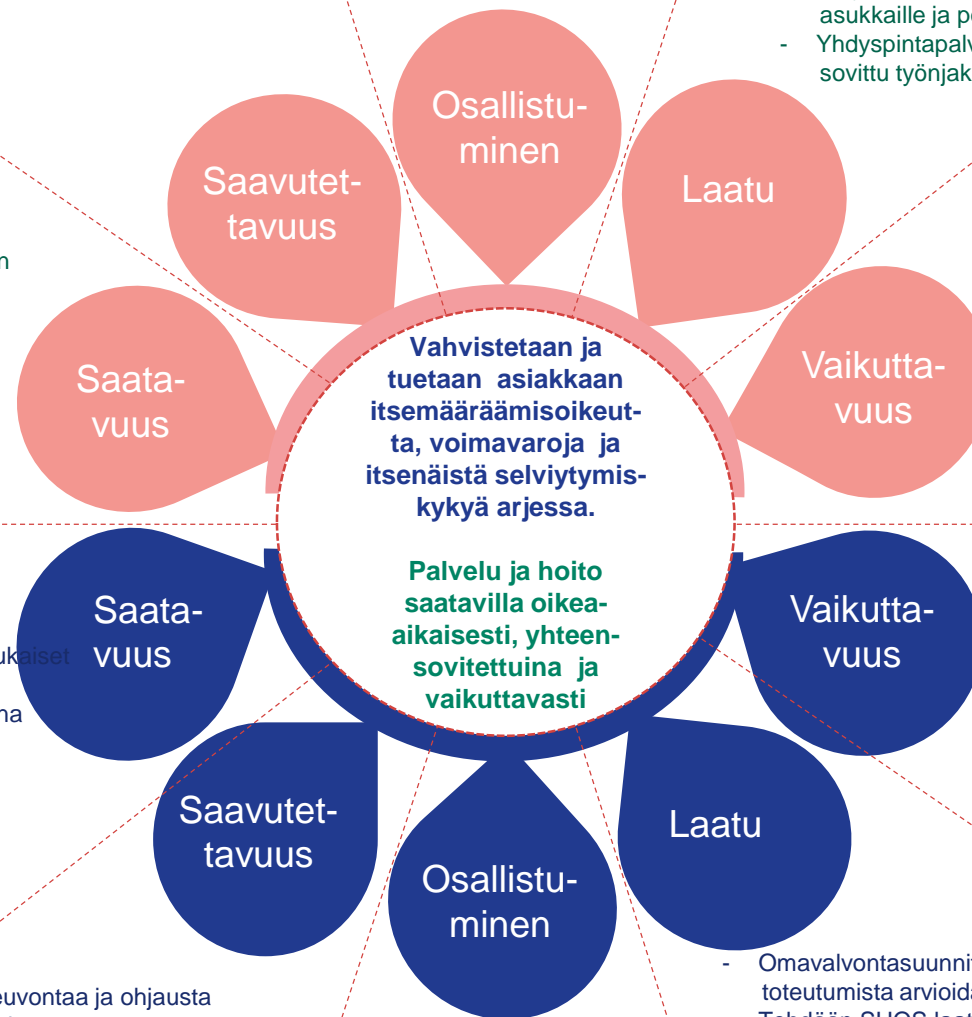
asukkaille ja pe

- Yhdyspintapalv sovittu työnjak

Osallistuminen

Saavutettavuus

Laatu

n

Saatavuus

Vahvistetaan ja tuetaan asiakkaan itsemääräämisoikeutta, voimavaroja ja itsenäistä selviytymiskykyä arjessa.

Vaikuttavuus

Palvelu ja hoito saatavilla oikea-aikaisesti, yhteensovitettuina ja vaikuttavasti

Saatavuus

ukaiset

na

Vaikuttavuus

Saavutettavuus

Laatu

Osallistuminen

- Omavalvontasuunni toteutumista arvioida

euvontaa ja ohjausta